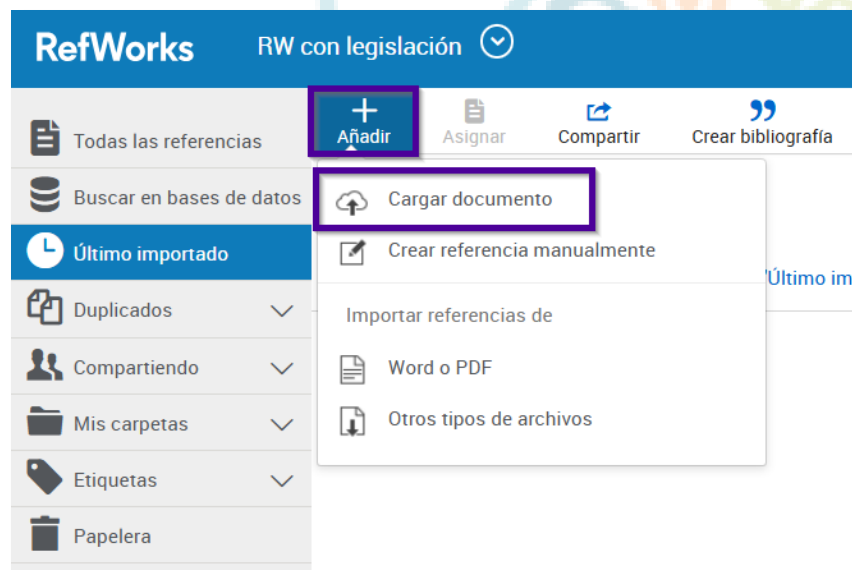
RefWorks RW con legislación

Todas las referencias
Buscar en bases de datos
Último importado
Duplicados
Compartiendo
Mis carpetas
Etiquetas
Papelera

Añadir
Asignar
Compartir
Crear bibliografía

Cargar documento
Crear referencia manualmente
Importar referencias de
Word o PDF
Otros tipos de archivos

/Último im